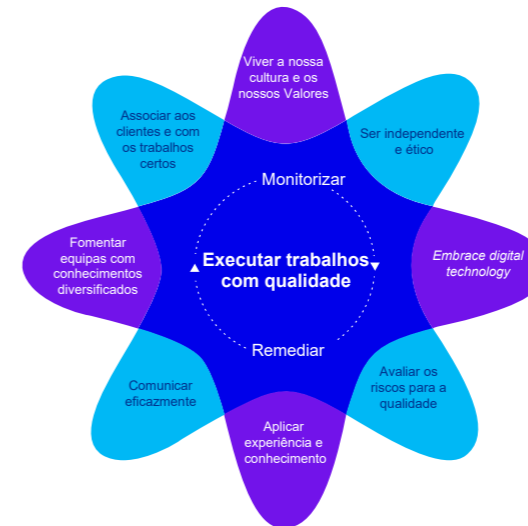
Viver a nossa cultura e os nossos Valores

Ser independente e ético

Embrace digital technology

Avaliar os riscos para a qualidade

Aplicar experiência e conhecimento

Comunicar eficazmente

Fomentar equipas com conhecimentos diversificados

Associar aos clientes e com os trabalhos certos

Monitorizar

Executar trabalhos com qualidade

Remediar